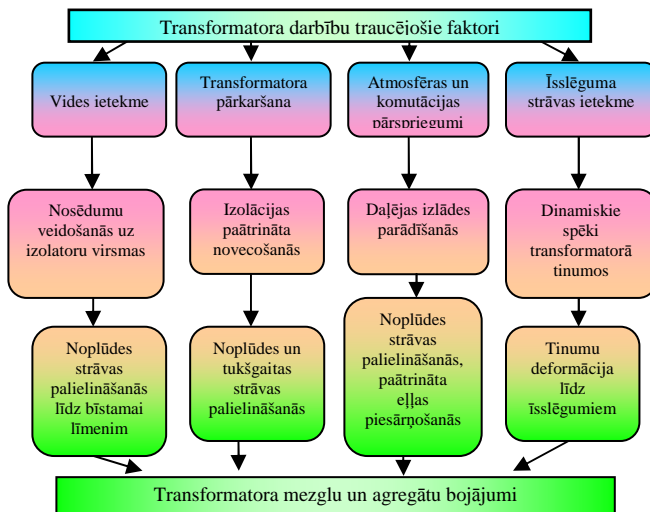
Transformatora darbību traucējošie faktori

Vides ietekme

Transformatora pārkaršana

Atmosfēras un komutācijas pārspriegumi

Īsslēguma strāvas ietekme

Nosēdumu veidošanās uz izolatoru virsmas

Izolācijas paātrināta novecošanās

Daļējas izlādes parādīšanās

Dinamiskie spēki transformatorā tinumos

Noplūdes strāvas palielināšanās līdz bīstamai līmenim

Noplūdes un tukšgaitas strāvas palielināšanās

Noplūdes strāvas palielināšanās, paātrināta eļļas piesārņošanās

Tinumu deformācija līdz īsslēgumiem

Transformatora mezglu un agregātu bojājumi